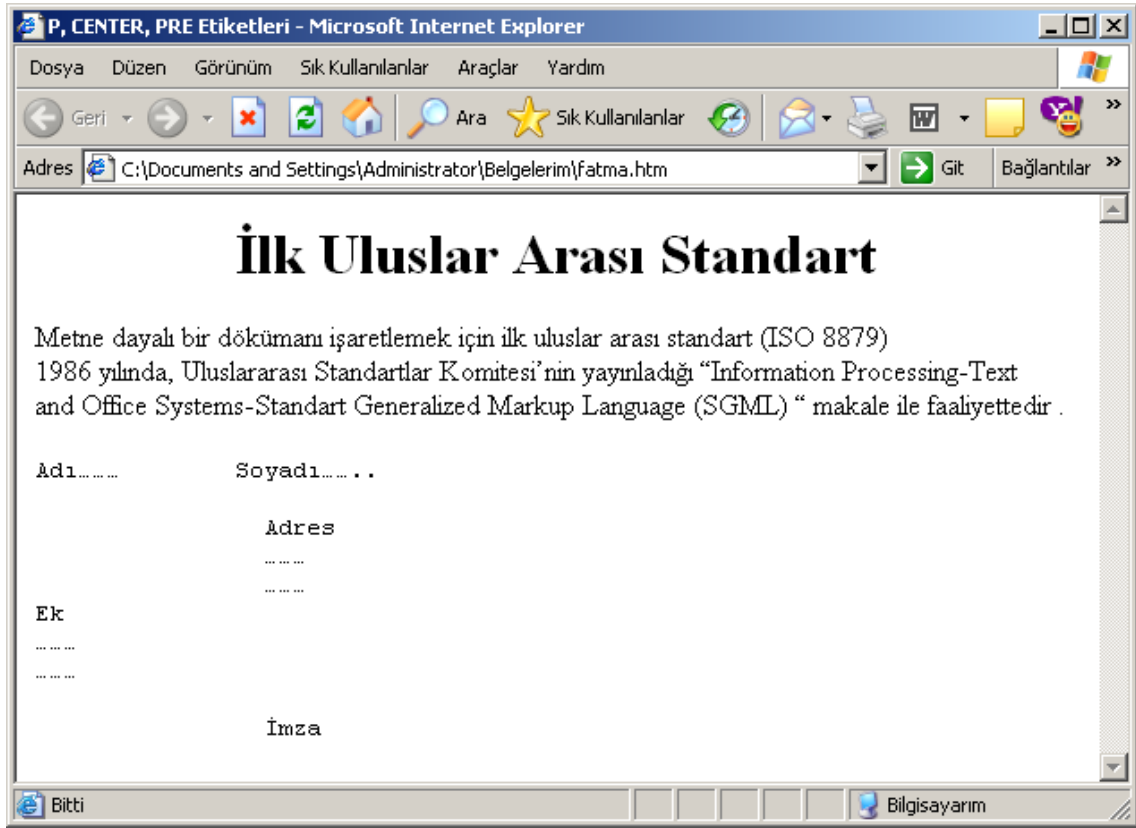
P, CENTER, PRE Etiketleri - Microsoft Internet Explorer

Dosya Düzen Görünüm Sık Kullanılanlar Araçlar Yardım

Geri Ara Sık Kullanılanlar

Adres C:\Documents and Settings\Administrator\Belgelerim\fatma.htm Git Bağlantılar

İlk Uluslar Arası Standart

Metne dayalı bir dökümanı işaretlemek için ilk uluslar arası standart (ISO 8879) 1986 yılında, Uluslararası Standartlar Komitesi'nin yayınladığı "Information Processing-Text and Office Systems-Standart Generalized Markup Language (SGML) " makale ile faaliyettedir .

Adı……… Soyadı……..

Adres
………
………
Ek
………
………

İmza

Bitti Bilgisayarım